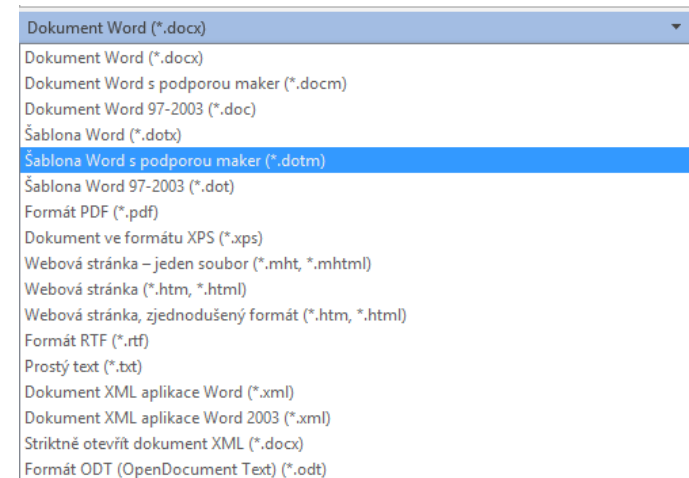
Dokument Word (*.docx)

Dokument Word (*.docx)
Dokument Word s podporou maker (*.docm)
Dokument Word 97-2003 (*.doc)
Šablona Word (*.dotx)
Šablona Word s podporou maker (*.dotm)
Šablona Word 97-2003 (*.dot)
Formát PDF (*.pdf)
Dokument ve formátu XPS (*.xps)
Webová stránka – jeden soubor (*.mht, *.mhtml)
Webová stránka (*.htm, *.html)
Webová stránka, zjednodušený formát (*.htm, *.html)
Formát RTF (*.rtf)
Prostý text (*.txt)
Dokument XML aplikace Word (*.xml)
Dokument XML aplikace Word 2003 (*.xml)
Striktně otevřít dokument XML (*.docx)
Formát ODT (OpenDocument Text) (*.odt)